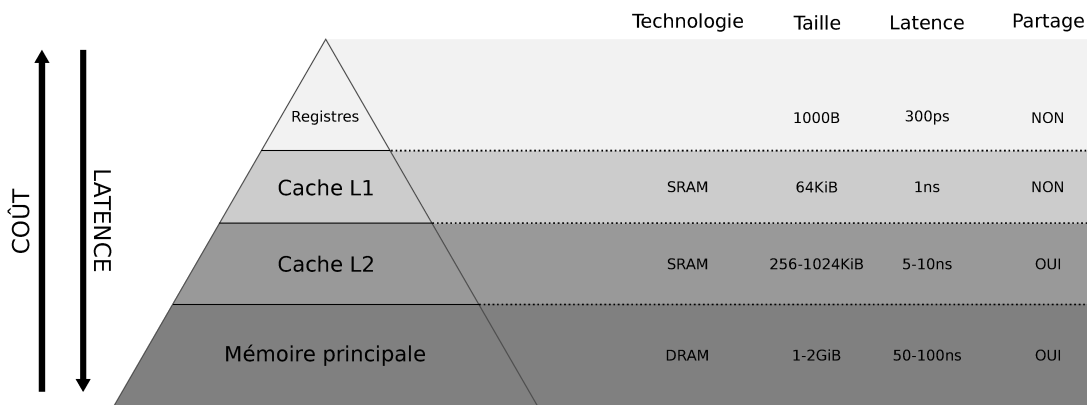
COÛT

LATENCE

| | Technologie | Taille | Latence | Partage |
|---|---|---|---|---|
| Registres | | 1000B | 300ps | NON |
| Cache L1 | SRAM | 64KiB | 1ns | NON |
| Cache L2 | SRAM | 256-1024KiB | 5-10ns | OUI |
| Mémoire principale | DRAM | 1-2GiB | 50-100ns | OUI |